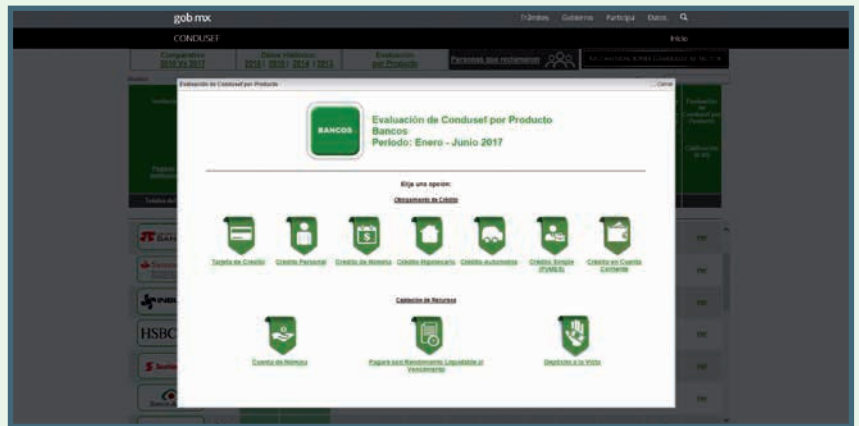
gob.mx

Trámites Gobierno Participa Datos

CONDUSEF

Inicio

Comparativo 2016 Vs 2017

Datos Históricos 2016 | 2015 | 2014 | 2013

Evaluación por Producto

Personas que reclamaron

Evaluación de Condusef por Producto

Cerrar

BANCOS

Evaluación de Condusef por Producto
Bancos
Periodo: Enero - Junio 2017

Elija una opción:

Otorgamiento de Crédito

Tarjeta de Crédito

Crédito Personal

Crédito de Nómina

Crédito Hipotecario

Crédito Automotriz

Crédito Simple (PYMES)

Crédito en Cuenta Corriente

Captación de Recursos

Cuenta de Nómina

Pagaré con Rendimiento Liquidable al Vencimiento

Depósito a la Vista

HSBC

ver

ver

ver

ver

ver

ver